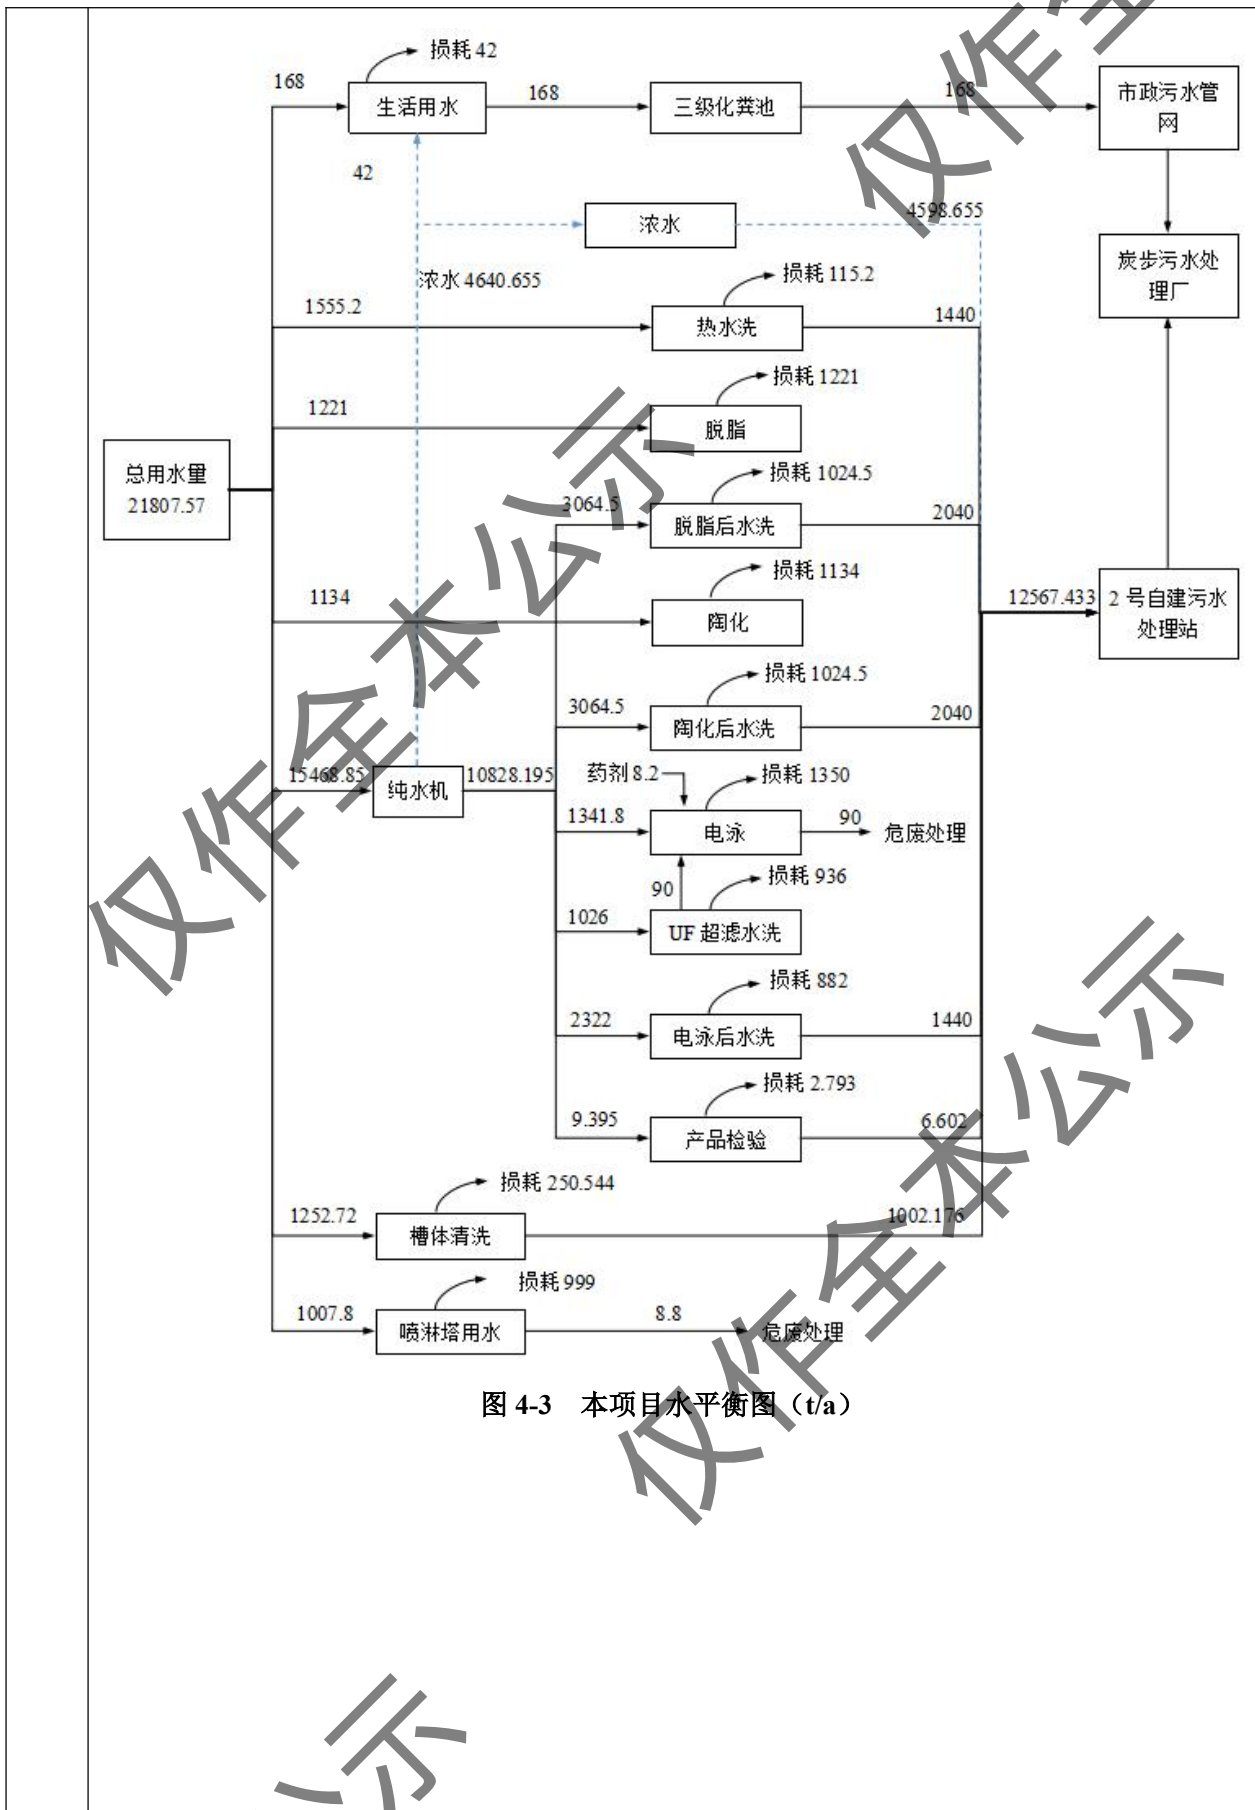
损耗 42

168

生活用水

168

三级化粪池

168

市政污水管网

42

浓水

4598.655

炭步污水处理厂

浓水 4640.655

损耗 115.2

1555.2

热水洗

1440

损耗 1221

1221

脱脂

总用水量 21807.57

损耗 1024.5

3064.5

脱脂后水洗

2040

损耗 1134

1134

陶化

12567.433

2 号自建污水处理站

损耗 1024.5

3064.5

陶化后水洗

2040

15468.85

纯水机

10828.195

药剂 8.2

损耗 1350

1341.8

电泳

90

危废处理

90

损耗 936

1026

UF 超滤水洗

损耗 882

2322

电泳后水洗

1440

损耗 2.793

9.395

产品检验

6.602

损耗 250.544

1252.72

槽体清洗

1002.176

损耗 999

1007.8

喷淋塔用水

8.8

危废处理

图 4-3 本项目水平衡图（t/a）

仅作全本公示

仅作全本公示

仅作全本公示

仅作全

公示